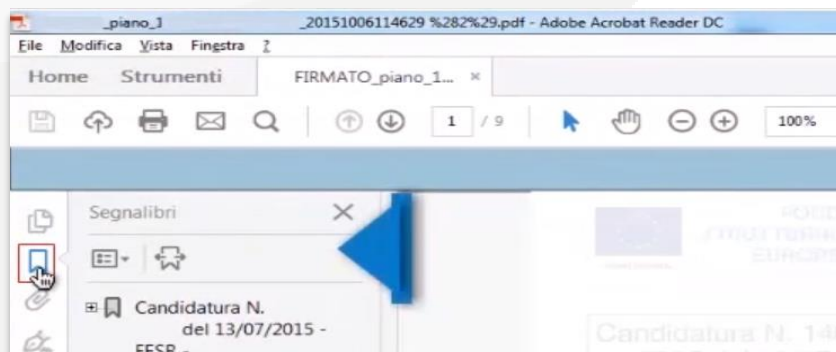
_piano_1 _20151006114629 %282%29.pdf - Adobe Acrobat Reader DC

File Modifica Vista Finestra ?

Home Strumenti FIRMATO_piano_1... ×

1 / 9

100%

Segnalibri

Candidatura N. del 13/07/2015 - FESR -

FOND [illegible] EUROP

Candidatura N. 14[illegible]